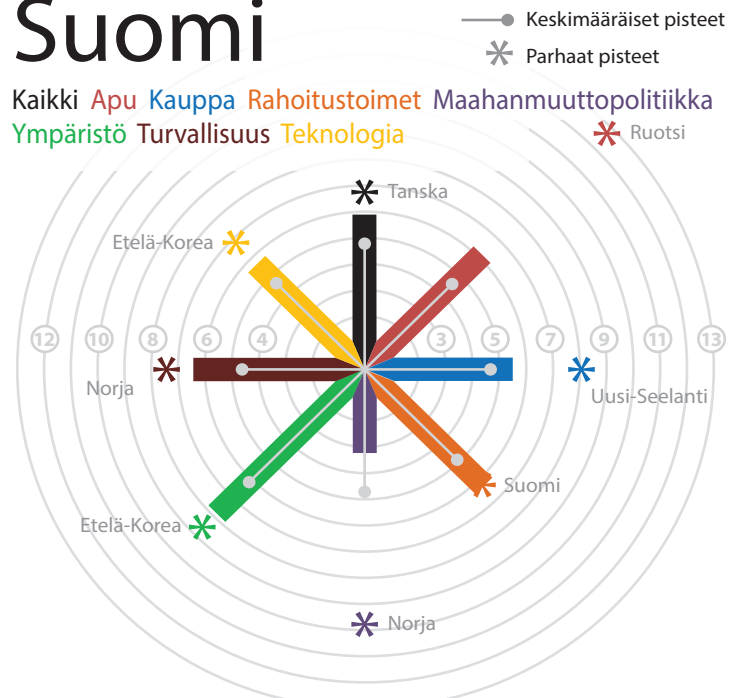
Suomi

Keskimääräiset pisteet
Parhaat pisteet

Kaikki Apu Kauppa Rahoitustoimet Maahanmuuttopolitiikka Ympäristö Turvallisuus Teknologia

Ruotsi
Tanska
Etelä-Korea
12 10 8 6 4 3 5 7 9 11 13
Norja
Uusi-Seelanti
Suomi
Etelä-Korea
Norja